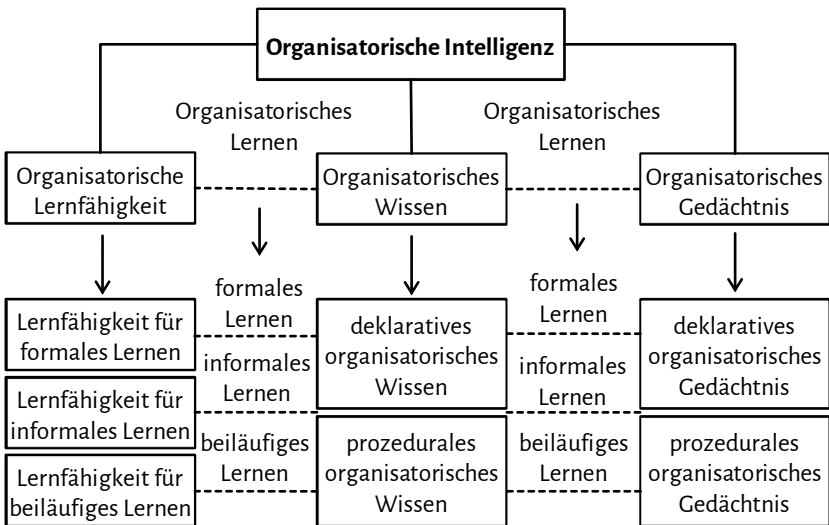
Organisatorische Intelligenz

Organisatorisches Lernen

Organisatorisches Lernen

Organisatorische Lernfähigkeit

Organisatorisches Wissen

Organisatorisches Gedächtnis

formales Lernen

informales Lernen

beiläufiges Lernen

formales Lernen

informales Lernen

beiläufiges Lernen

Lernfähigkeit für formales Lernen

Lernfähigkeit für informales Lernen

Lernfähigkeit für beiläufiges Lernen

deklaratives organisatorisches Wissen

prozedurales organisatorisches Wissen

deklaratives organisatorisches Gedächtnis

prozedurales organisatorisches Gedächtnis